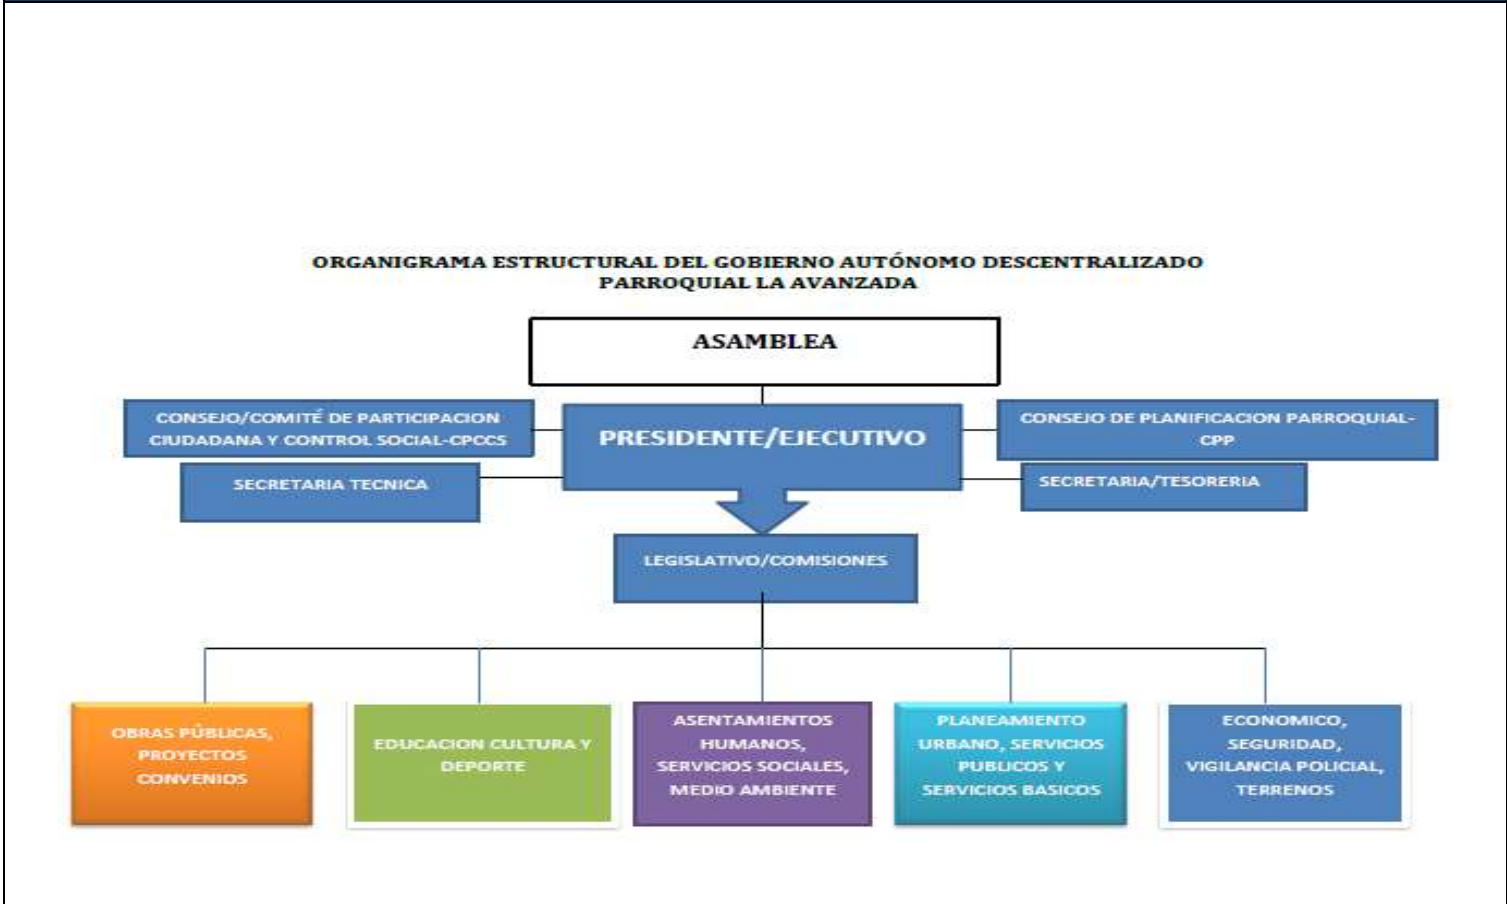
ORGANIGRAMA ESTRUCTURAL DEL GOBIERNO AUTÓNOMO DESCENTRALIZADO PARROQUIAL LA AVANZADA

ASAMBLEA

CONSEJO/COMITÉ DE PARTICIPACION CIUDADANA Y CONTROL SOCIAL-CPCCS

PRESIDENTE/EJECUTIVO

CONSEJO DE PLANIFICACION PARROQUIAL-CPP

SECRETARIA TECNICA

SECRETARIA/TESORERIA

LEGISLATIVO/COMISIONES

OBRAS PÚBLICAS, PROYECTOS CONVENIOS

EDUCACION CULTURA Y DEPORTE

ASENTAMIENTOS HUMANOS, SERVICIOS SOCIALES, MEDIO AMBIENTE

PLANEAMIENTO URBANO, SERVICIOS PUBLICOS Y SERVICIOS BASICOS

ECONOMICO, SEGURIDAD, VIGILANCIA POLICIAL, TERRENOS